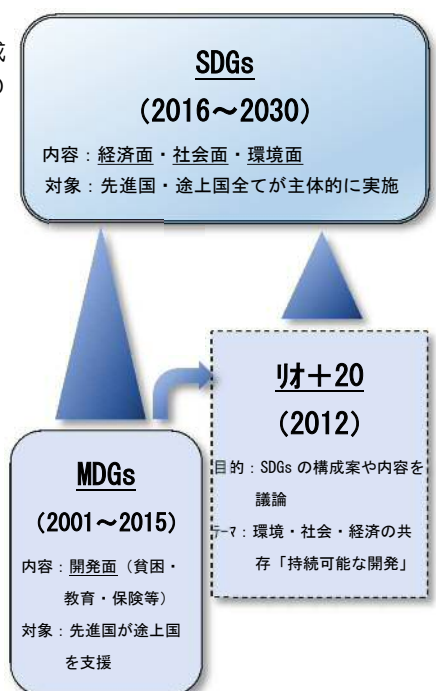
成
の

SDGs
(2016～2030)
内容：経済面・社会面・環境面
対象：先進国・途上国全てが主体的に実施

リオ＋20
(2012)
目的：SDGs の構成案や内容を議論
テーマ：環境・社会・経済の共存「持続可能な開発」

MDGs
(2001～2015)
内容：開発面（貧困・教育・保険等）
対象：先進国が途上国を支援